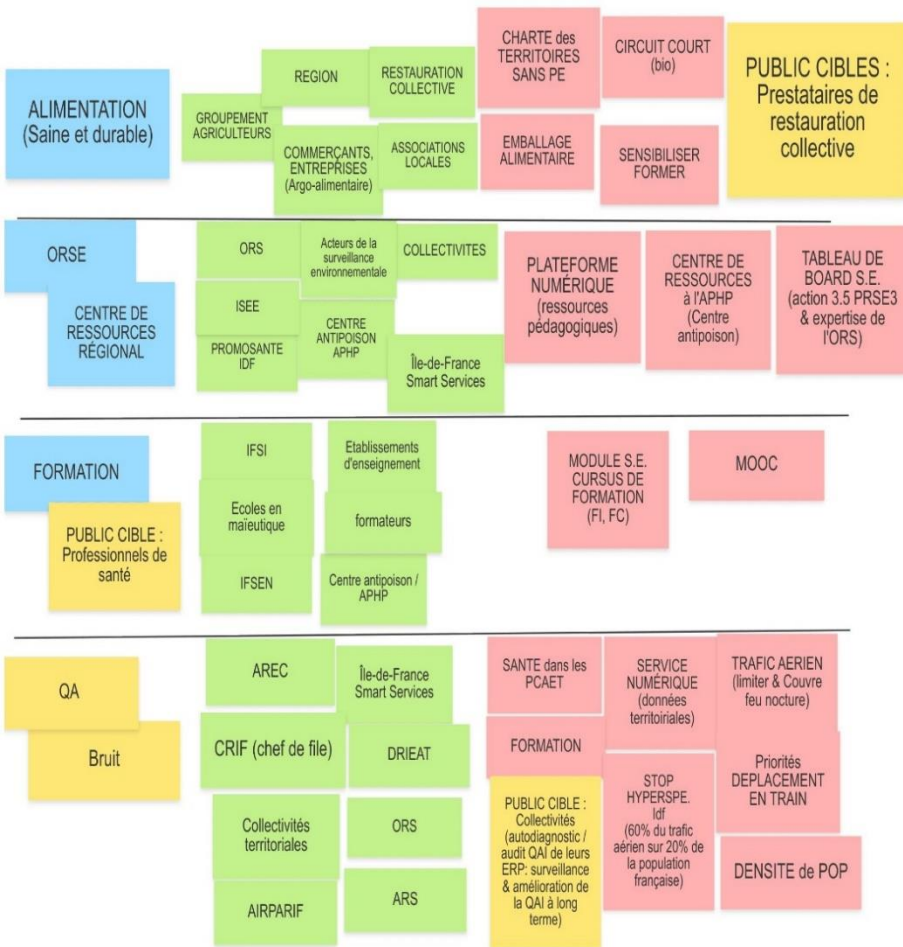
ALIMENTATION (Saine et durable)

GROUPEMENT AGRICULTEURS

REGION

COMMERÇANTS, ENTREPRISES (Argo-alimentaire)

RESTAURATION COLLECTIVE

ASSOCIATIONS LOCALES

CHARTE des TERRITOIRES SANS PE

EMBALLAGE ALIMENTAIRE

CIRCUIT COURT (bio)

SENSIBILISER FORMER

PUBLIC CIBLES : Prestataires de restauration collective

ORSE

CENTRE DE RESSOURCES RÉGIONAL

ORS

Acteurs de la surveillance environnementale

COLLECTIVITES

ISEE

PROMOSANTE IDF

CENTRE ANTIPOISON APHP

Île-de-France Smart Services

PLATEFORME NUMÉRIQUE (ressources pédagogiques)

CENTRE DE RESSOURCES à l'APHP (Centre antipoison)

TABLEAU DE BOARD S.E. (action 3.5 PRSE3 & expertise de l'ORS)

FORMATION

PUBLIC CIBLE : Professionnels de santé

IFSI

Etablissements d'enseignement

Ecoles en maïeutique

formateurs

IFSEN

Centre antipoison / APHP

MODULE S.E. CURSUS DE FORMATION (FI, FC)

MOOC

QA

Bruit

AREC

Île-de-France Smart Services

CRIF (chef de file)

DRIEAT

Collectivités territoriales

ORS

AIRPARIF

ARS

SANTE dans les PCAET

FORMATION

PUBLIC CIBLE : Collectivités (autodiagnostic / audit QAI de leurs ERP: surveillance & amélioration de la QAI à long terme)

SERVICE NUMÉRIQUE (données territoiriales)

STOP HYPERSPE. Idf (60% du trafic aérien sur 20% de la population française)

TRAFIC AERIEN (limiter & Couvre feu nocturne)

Priorités DEPLACEMENT EN TRAIN

DENSITE de POP